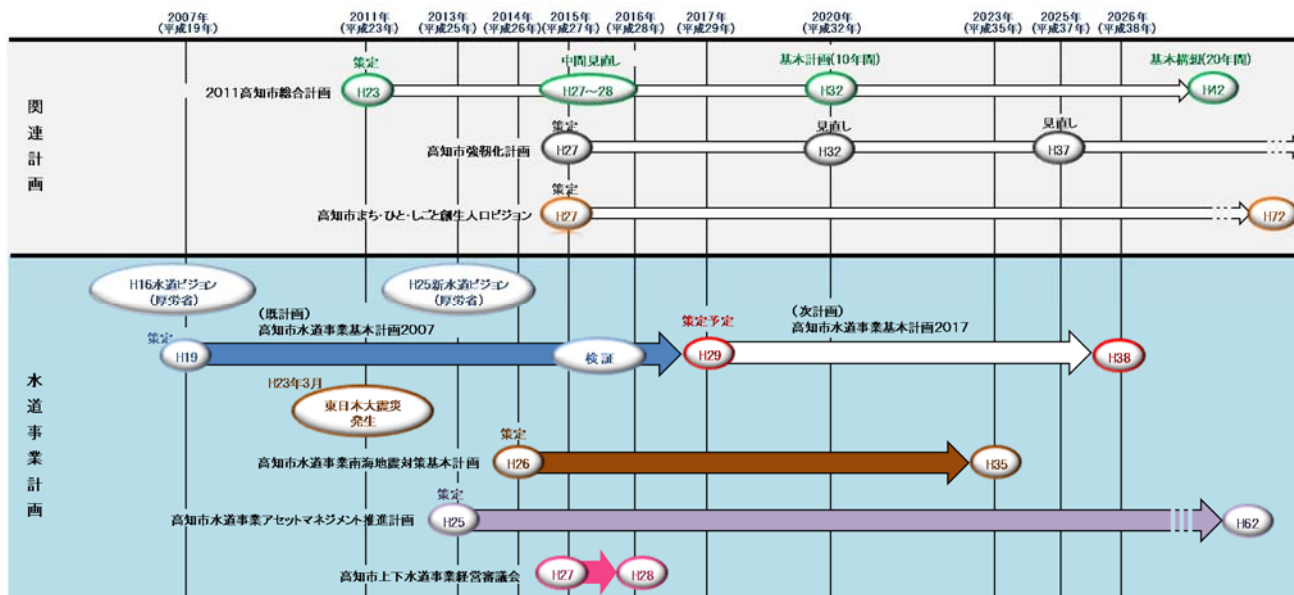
2007年
(平成19年)

2011年
(平成23年)

2013年
(平成25年)

2014年
(平成26年)

2015年
(平成27年)

2016年
(平成28年)

2017年
(平成29年)

2020年
(平成32年)

2023年
(平成35年)

2025年
(平成37年)

2026年
(平成38年)

関連計画

策定
2011高知市総合計画
H23
中間見直し
H27~28
基本計画(10年間)
H32
基本構想(20年間)
H42

策定
高知市強靭化計画
H27
見直し
H32
見直し
H37

策定
高知市まち・ひと・しごと創生人口ビジョン
H27
H72

水道事業計画

H16水道ビジョン
(厚労省)

H25新水道ビジョン
(厚労省)

(既計画)
高知市水道事業基本計画2007
策定
H19
検証
策定予定
H29
(次計画)
高知市水道事業基本計画2017
H38

H23年3月
東日本大震災
発生

策定
高知市水道事業南海地震対策基本計画
H26
H35

策定
高知市水道事業アセットマネジメント推進計画
H25
H62

高知市上下水道事業経営審議会
H27
H28